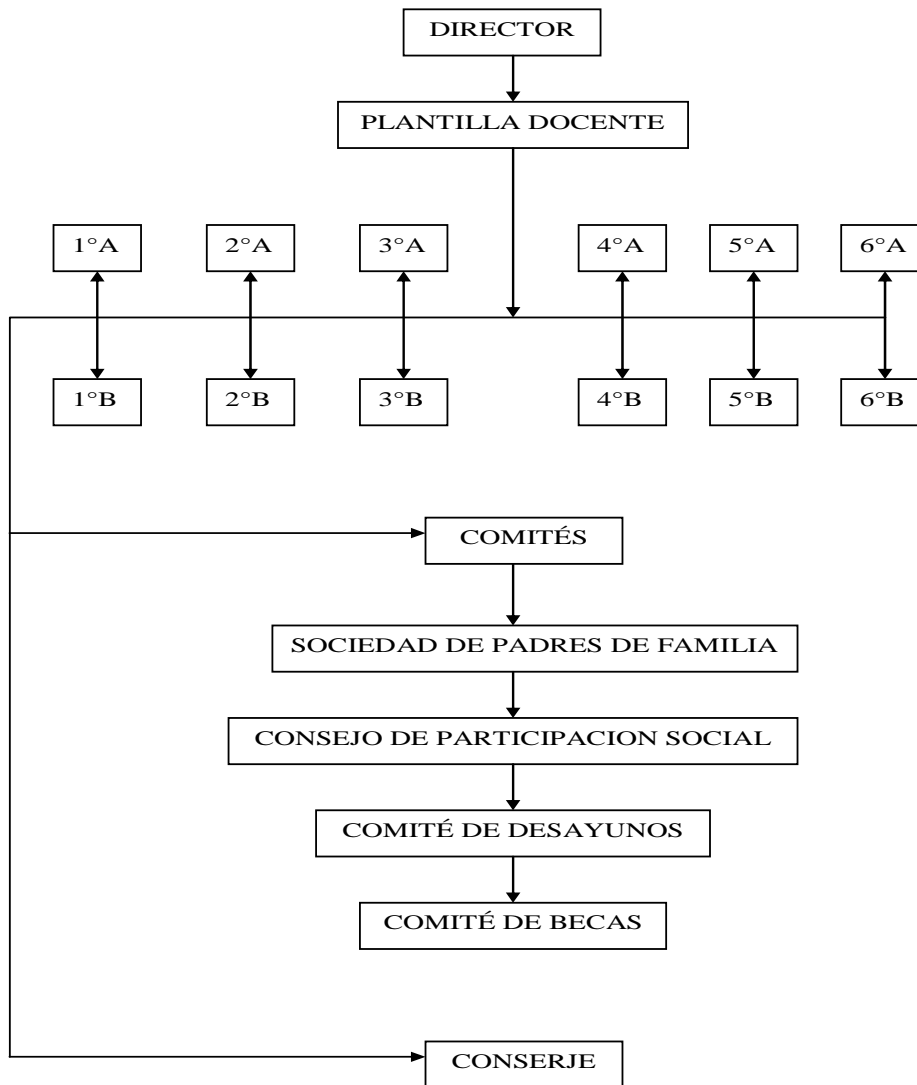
DIRECTOR

PLANTILLA DOCENTE

1°A

2°A

3°A

4°A

5°A

6°A

1°B

2°B

3°B

4°B

5°B

6°B

COMITÉS

SOCIEDAD DE PADRES DE FAMILIA

CONSEJO DE PARTICIPACION SOCIAL

COMITÉ DE DESAYUNOS

COMITÉ DE BECAS

CONSERJE